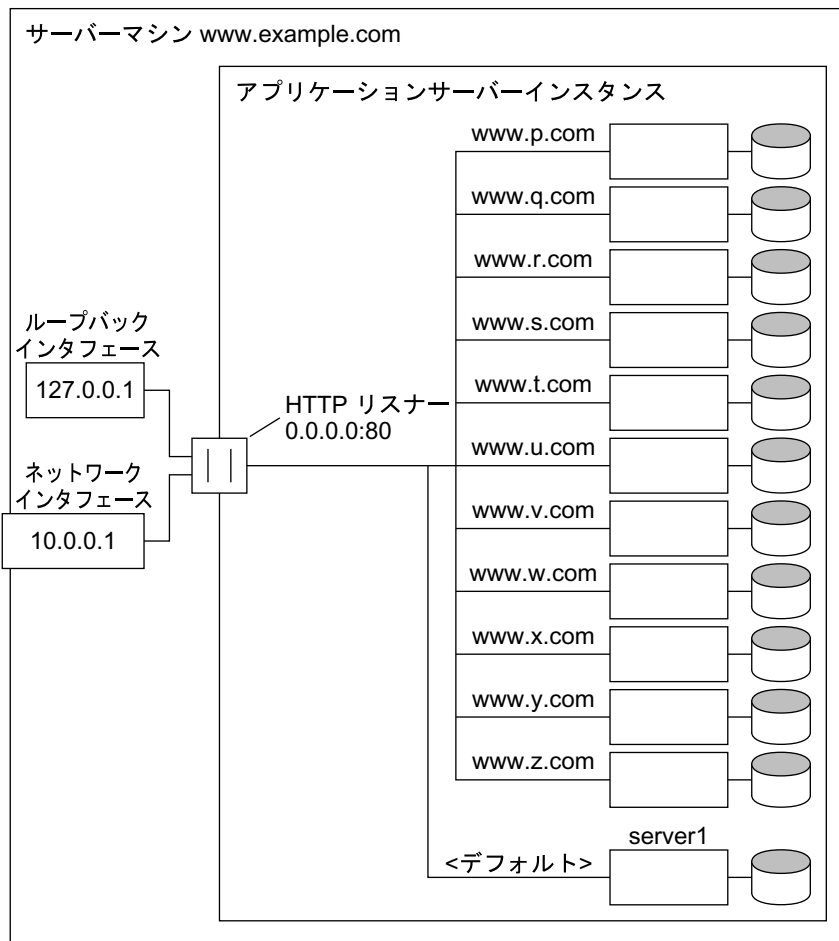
サーバーマシン www.example.com

アプリケーションサーバーインスタンス

www.p.com
www.q.com
www.r.com
www.s.com
www.t.com
www.u.com
www.v.com
www.w.com
www.x.com
www.y.com
www.z.com

ループバックインタフェース
127.0.0.1

HTTP リスナー
0.0.0.0:80

ネットワークインタフェース
10.0.0.1

server1
<デフォルト>